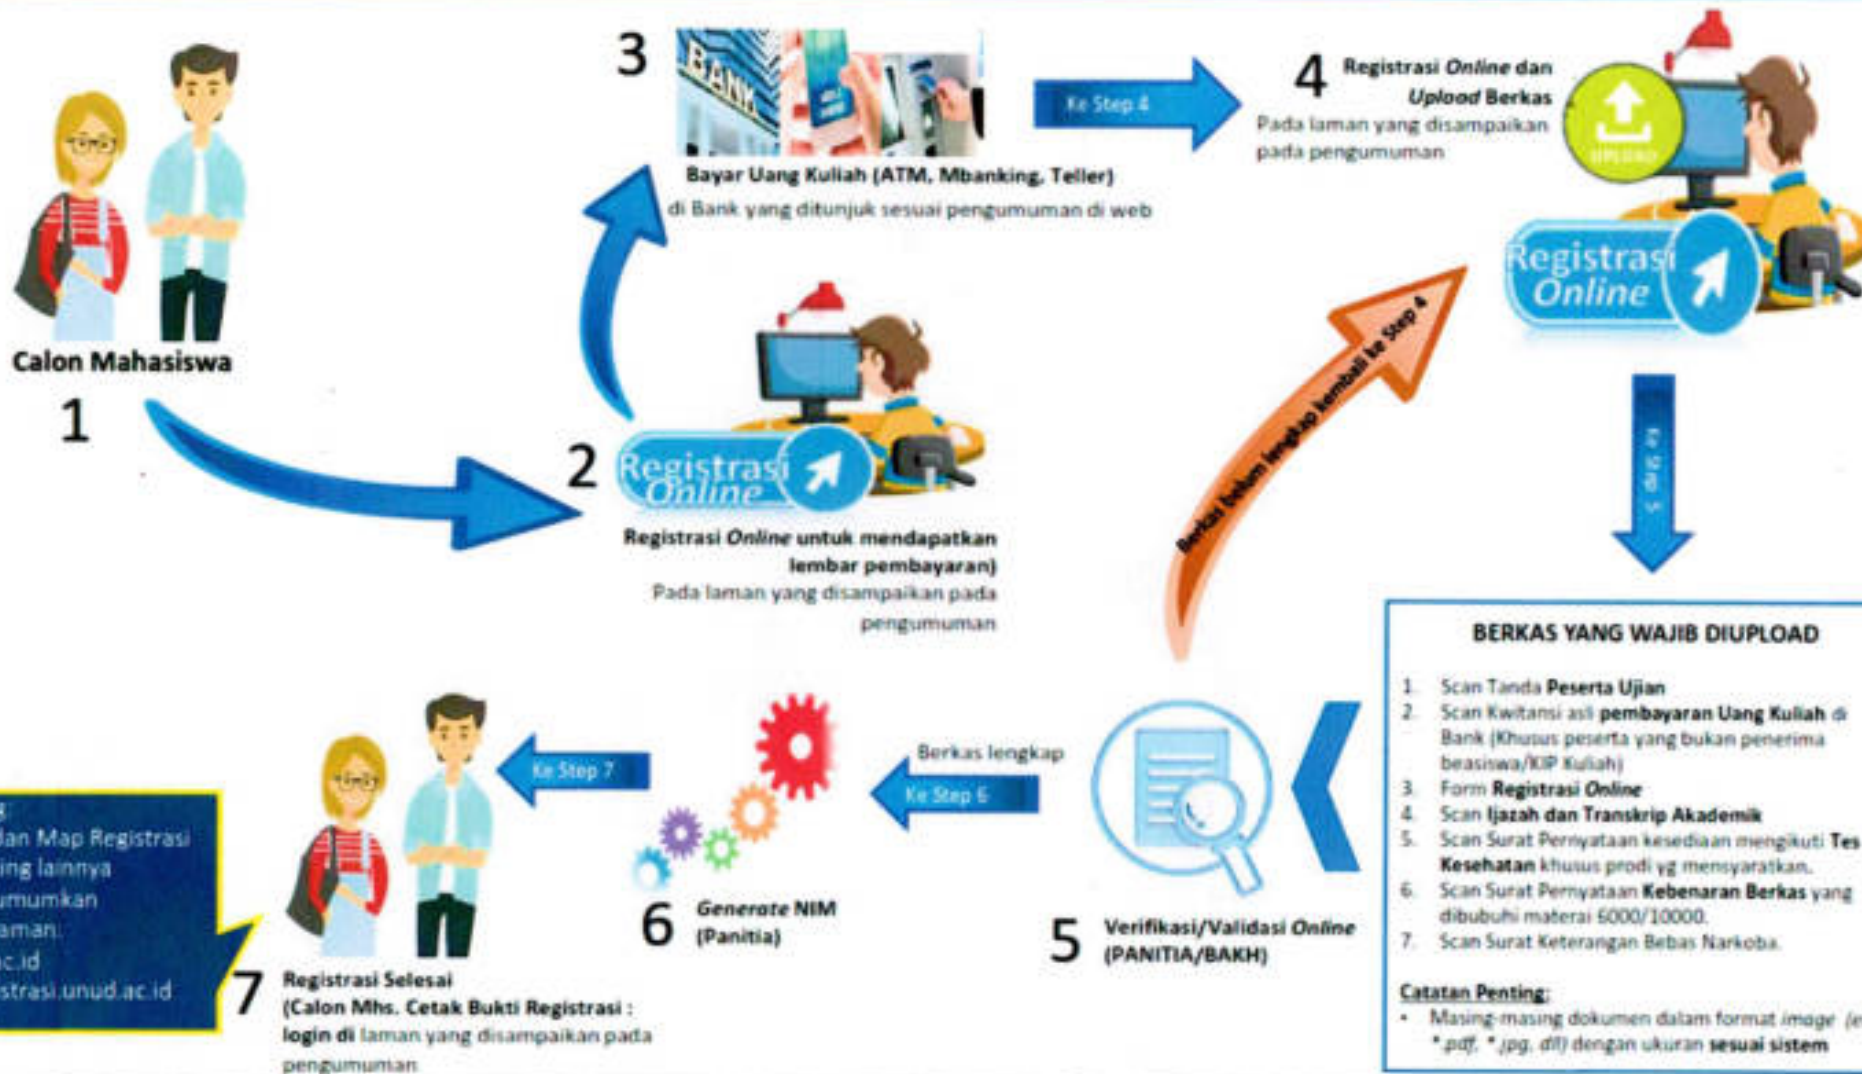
Calon Mahasiswa

1

2

Registrasi Online

Registrasi Online untuk mendapatkan lembar pembayaran)

Pada laman yang disampaikan pada pengumuman

3

BANK

Bayar Uang Kuliah (ATM, Mbanking, Teller)

di Bank yang ditunjuk sesuai pengumuman di web

Ke Step 4

4 Registrasi Online dan Upload Berkas

Pada laman yang disampaikan pada pengumuman

UPLOAD

Registrasi Online

Ke Step 5

Berkas belum lengkap kembali ke Step 4

BERKAS YANG WAJIB DIUPLOAD

1. Scan Tanda Peserta Ujian
2. Scan Kwitansi asli pembayaran Uang Kuliah di Bank (Khusus peserta yang bukan penerima beasiswa/KIP Kuliah)
3. Form Registrasi Online
4. Scan Ijazah dan Transkrip Akademik
5. Scan Surat Pernyataan kesediaan mengikuti Tes Kesehatan khusus prodi yg mensyaratkan.
6. Scan Surat Pernyataan Kebenaran Berkas yang dibubuhi materai 6000/10000.
7. Scan Surat Keterangan Bebas Narkoba.

Catatan Penting:

• Masing-masing dokumen dalam format image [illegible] *.pdf, *.jpg, dll) dengan ukuran sesuai sistem

5 Verifikasi/Validasi Online (PANITIA/BAKH)

Berkas lengkap

Ke Step 6

6 Generate NIM (Panitia)

Ke Step 7

7 Registrasi Selesai (Calon Mhs. Cetak Bukti Registrasi : login di laman yang disampaikan pada pengumuman

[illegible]
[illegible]dan Map Registrasi
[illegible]ing lainnya
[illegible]umumkan
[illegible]aman:
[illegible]c.id
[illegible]strasi.unud.ac.id